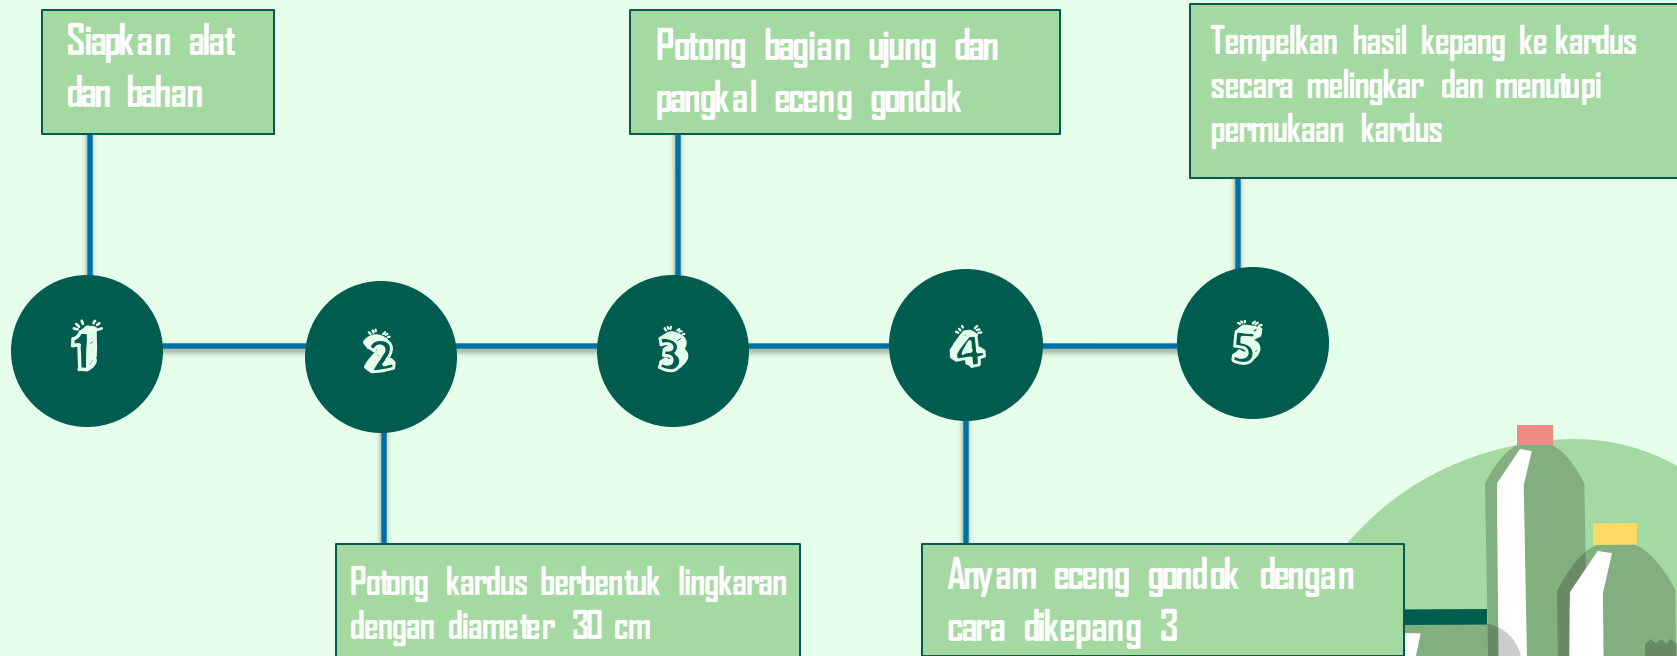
Siapkan alat dan bahan

Potong bagian ujung dan pangkal eceng gondok

Tempelkan hasil kepang ke kardus secara melingkar dan menutupi permukaan kardus

1

2

3

4

5

Potong kardus berbentuk lingkaran dengan diameter 30 cm

Anyam eceng gondok dengan cara dikepang 3